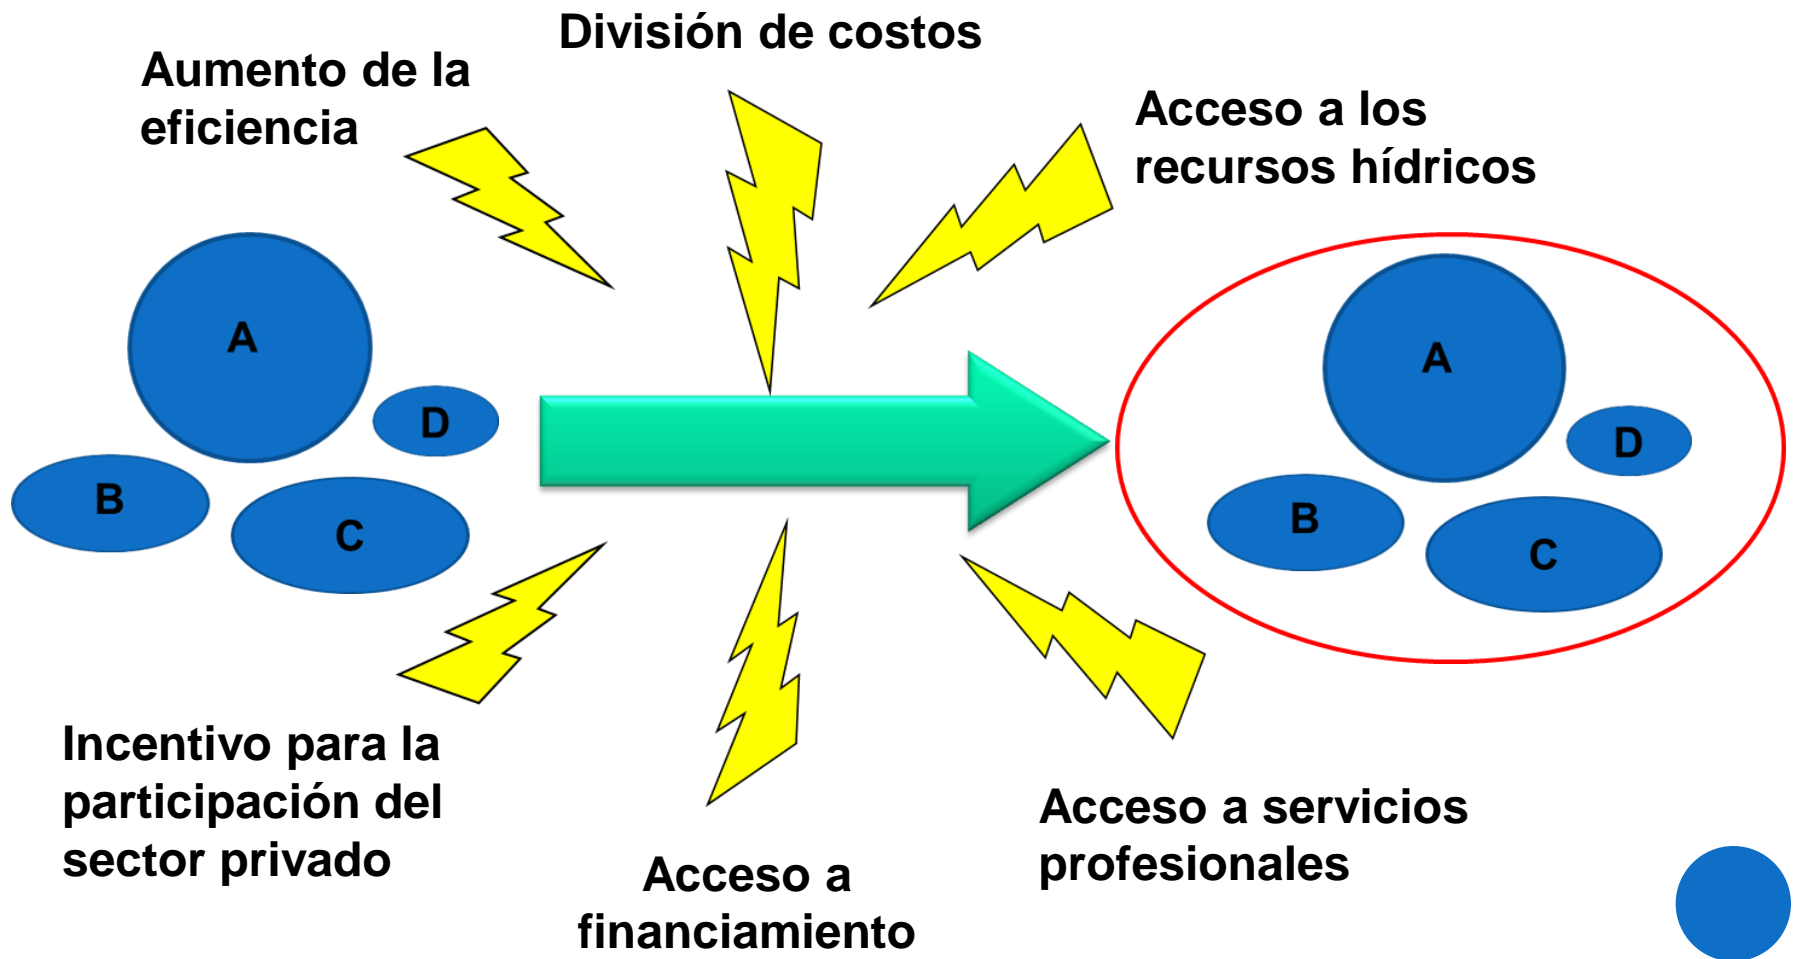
Aumento de la eficiencia

División de costos

Acceso a los recursos hídricos

A

D

B

C

A

D

B

C

Incentivo para la participación del sector privado

Acceso a financiamiento

Acceso a servicios profesionales